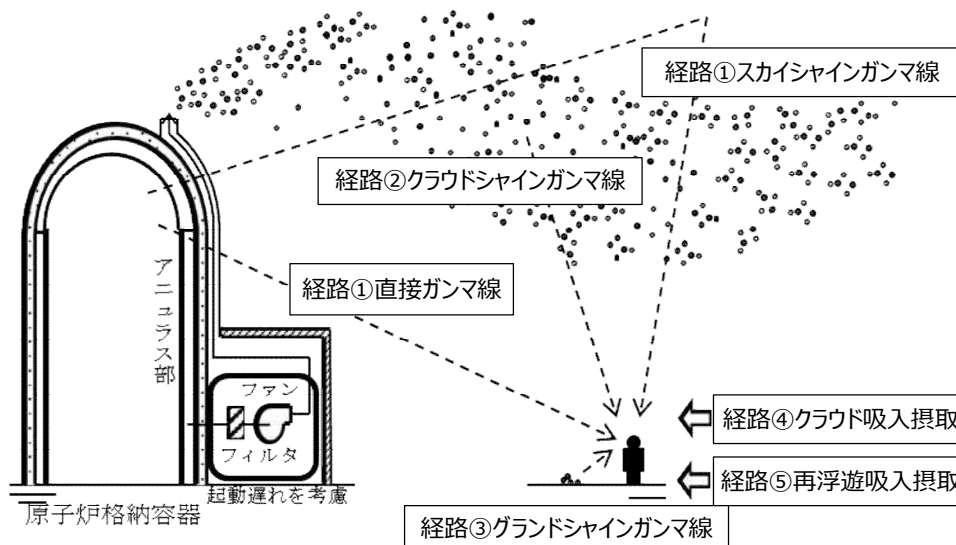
経路①スカイシャインガンマ線

経路②クラウドシャインガンマ線

経路①直接ガンマ線

アニュラス部

ファン

フィルタ

起動遅れを考慮

原子炉格納容器

経路④クラウド吸入摂取

経路⑤再浮遊吸入摂取

経路③グランドシャインガンマ線